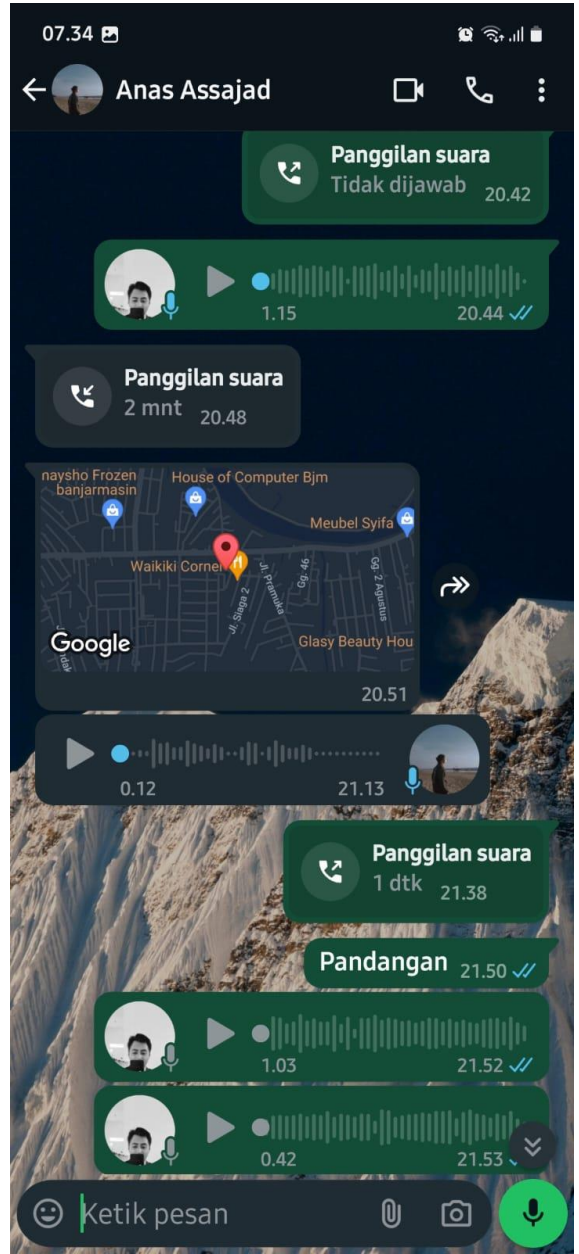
07.34

Anas Assajad

Panggilan suara
Tidak dijawab 20.42

1.15 20.44

Panggilan suara
2 mnt 20.48

naysho Frozen banjarmasin
House of Computer Bjm
Meubel Syifa
Waikiki Corner
Jl. Siaga 2
Jl. Pramuka
Gg. 46
Gg. 2 Agustus
Glasy Beauty Hou
Google
20.51

0.12 21.13

Panggilan suara
1 dtk 21.38

Pandangan 21.50

1.03 21.52

0.42 21.53

Ketik pesan